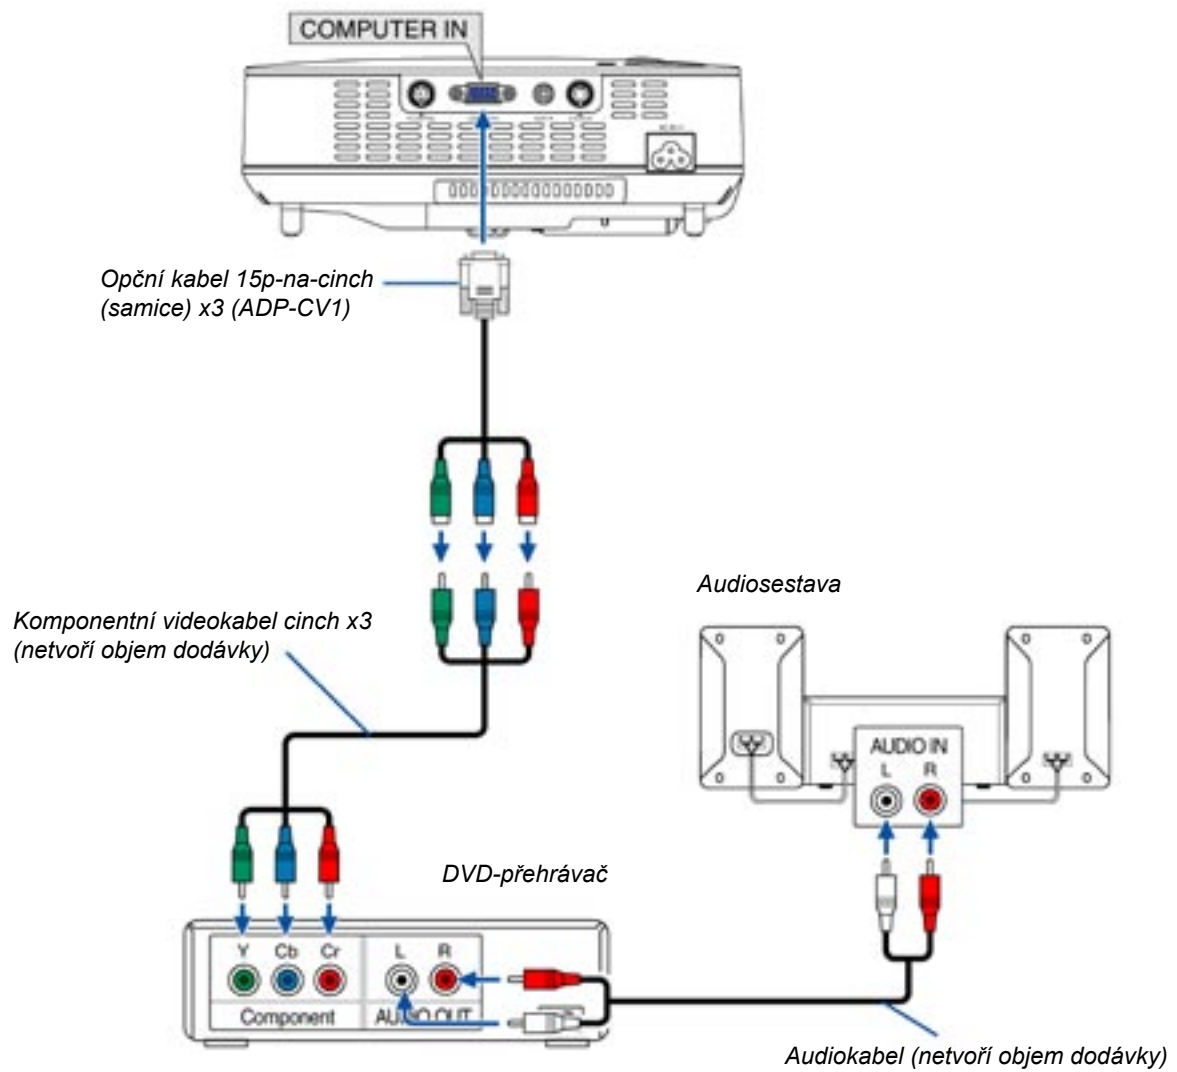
COMPUTER IN

Opční kabel 15p-na-cinch (samice) x3 (ADP-CV1)

Audiosestava

Komponentní videokabel cinch x3 (netvoří objem dodávky)

AUDIO IN
L R

DVD-přehrávač

Y Cb Cr
Component

L R
AUDIO OUT

Audiokabel (netvoří objem dodávky)